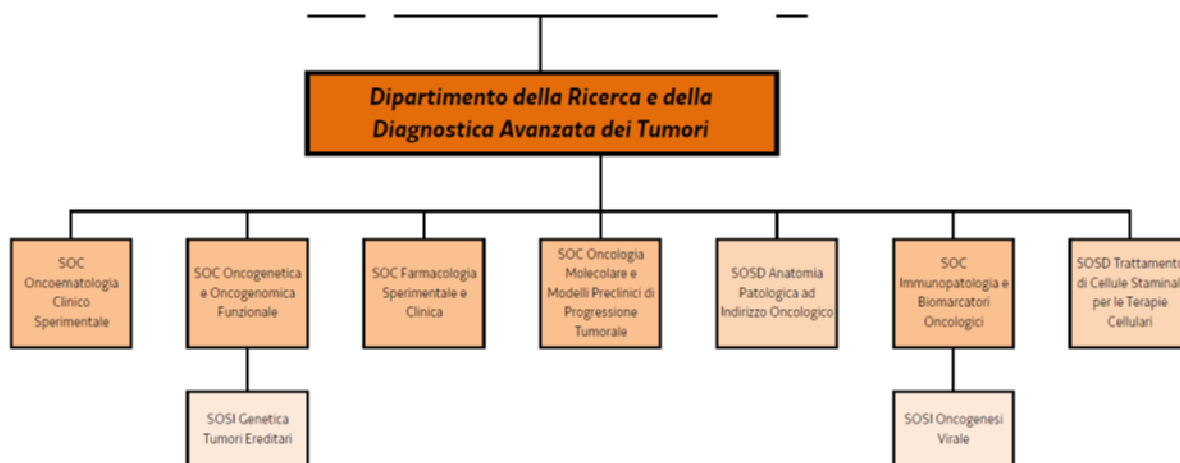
Dipartimento della Ricerca e della Diagnostica Avanzata dei Tumori

SOC Oncoematologia Clinico Sperimentale

SOC Oncogenetica e Oncogenomica Funzionale

SOSI Genetica Tumori Ereditari

SOC Farmacologia Sperimentale e Clinica

SOC Oncologia Molecolare e Modelli Preclinici di Progressione Tumorale

SOSD Anatomia Patologica ad Indirizzo Oncologico

SOC Immunopatologia e Biomarcatori Oncologici

SOSI Oncogenesi Virale

SOSD Trattamento di Cellule Staminali per le Terapie Cellulari